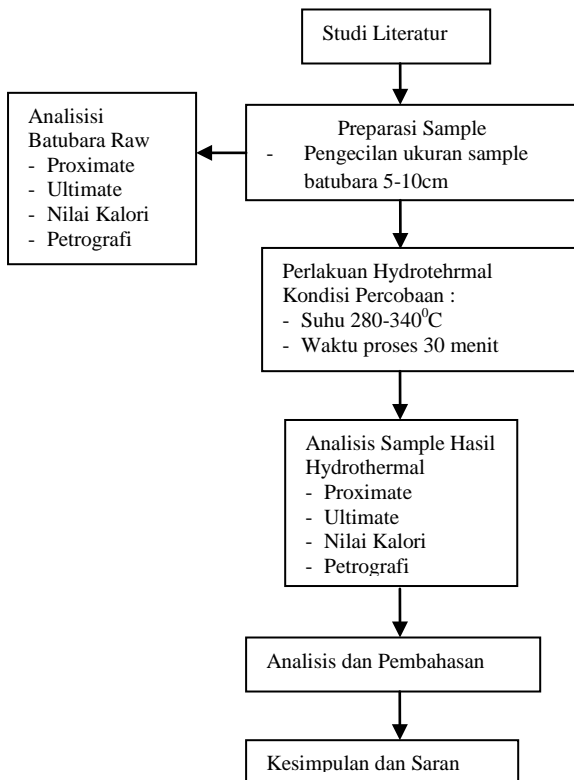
Studi Literatur

Preparasi Sample
- Pengecilan ukuran sample batubara 5-10cm

Analisisi Batubara Raw
- Proximate
- Ultimate
- Nilai Kalori
- Petrografi

Perlakuan Hydrotehrmal
Kondisi Percobaan :
- Suhu 280-340$^0$C
- Waktu proses 30 menit

Analisis Sample Hasil Hydrothermal
- Proximate
- Ultimate
- Nilai Kalori
- Petrografi

Analisis dan Pembahasan

Kesimpulan dan Saran